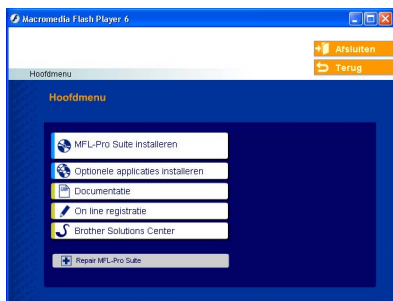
Macromedia Flash Player 6

Afsluiten
Terug

Hoofdmenu

Hoofdmenu

MFL-Pro Suite installeren
Optionele applicaties installeren
Documentatie
On line registratie
Brother Solutions Center

Repair MFL-Pro Suite